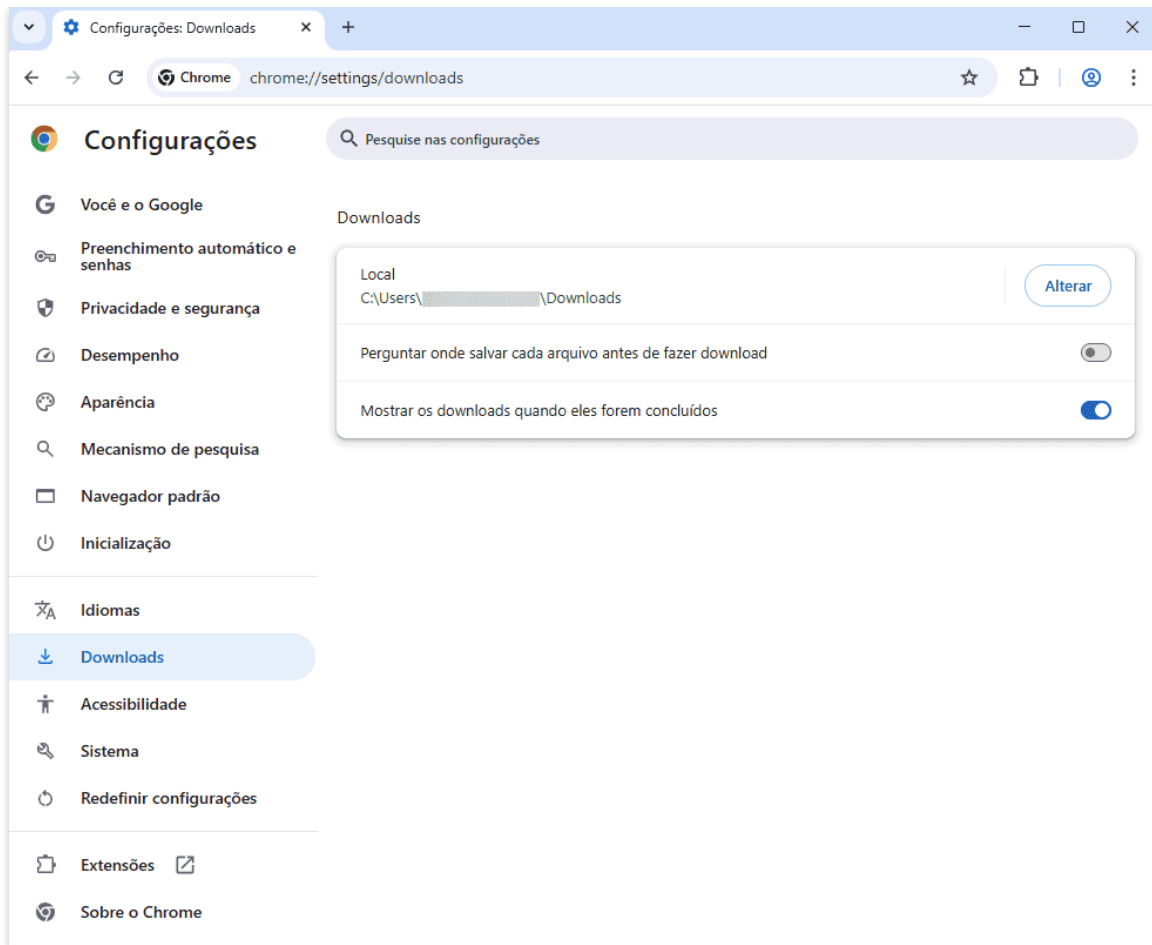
Configurações: Downloads

Chrome chrome://settings/downloads

Configurações

Pesquise nas configurações

Você e o Google
Preenchimento automático e senhas
Privacidade e segurança
Desempenho
Aparência
Mecanismo de pesquisa
Navegador padrão
Inicialização

Idiomas
Downloads
Acessibilidade
Sistema
Redefinir configurações

Extensões
Sobre o Chrome

Downloads

Local
C:\Users\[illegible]\Downloads

Alterar

Perguntar onde salvar cada arquivo antes de fazer download

Mostrar os downloads quando eles forem concluídos